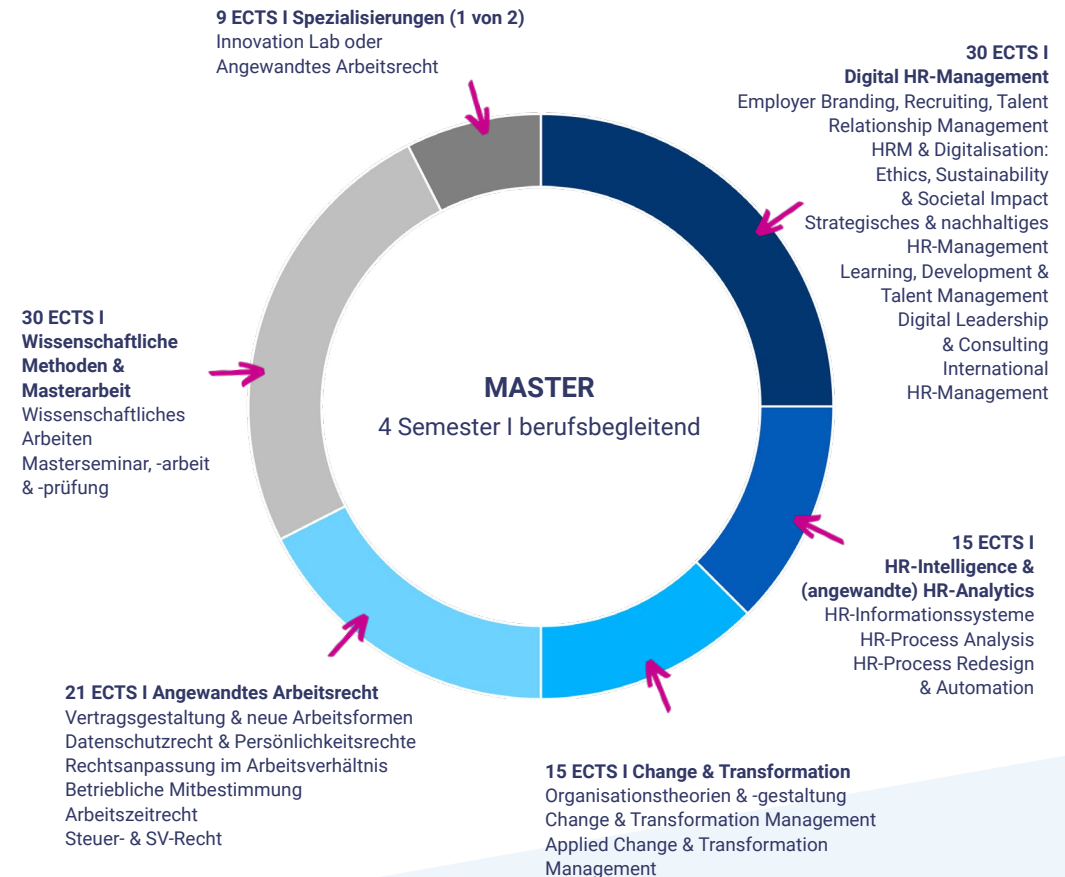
9 ECTS I Spezialisierungen (1 von 2)
Innovation Lab oder
Angewandtes Arbeitsrecht

30 ECTS I
Digital HR-Management
Employer Branding, Recruiting, Talent Relationship Management
HRM & Digitalisation: Ethics, Sustainability & Societal Impact
Strategisches & nachhaltiges HR-Management
Learning, Development & Talent Management
Digital Leadership & Consulting
International HR-Management

30 ECTS I
Wissenschaftliche Methoden & Masterarbeit
Wissenschaftliches Arbeiten
Masterseminar, -arbeit & -prüfung

MASTER
4 Semester I berufsbegleitend

15 ECTS I
HR-Intelligence & (angewandte) HR-Analytics
HR-Informationssysteme
HR-Process Analysis
HR-Process Redesign & Automation

21 ECTS I Angewandtes Arbeitsrecht
Vertragsgestaltung & neue Arbeitsformen
Datenschutzrecht & Persönlichkeitsrechte
Rechtsanpassung im Arbeitsverhältnis
Betriebliche Mitbestimmung
Arbeitszeitrecht
Steuer- & SV-Recht

15 ECTS I Change & Transformation
Organisationstheorien & -gestaltung
Change & Transformation Management
Applied Change & Transformation Management